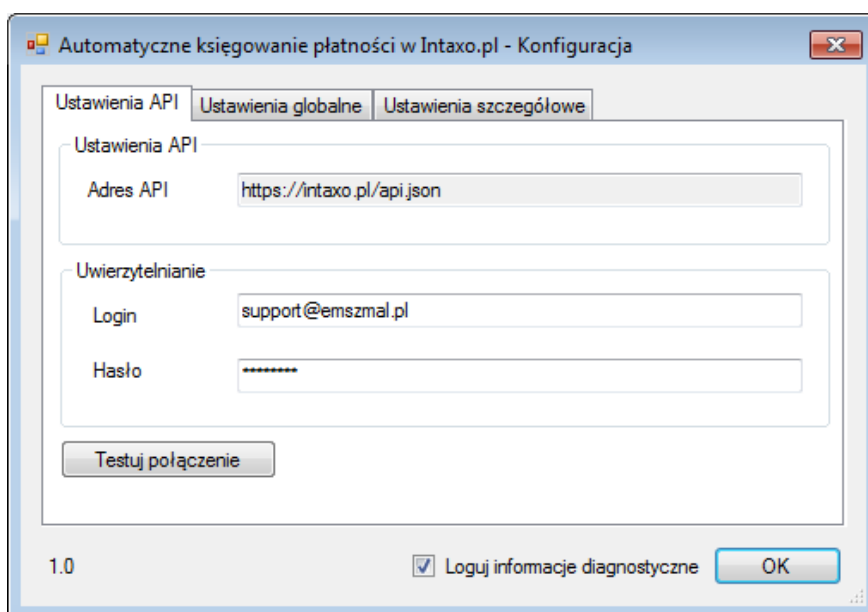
Automatyczne księgowanie płatności w Intaxo.pl - Konfiguracja

Ustawienia API | Ustawienia globalne | Ustawienia szczegółowe

Ustawienia API

Adres API https://intaxo.pl/api.json

Uwierzytelnianie

Login support@emszmal.pl

Hasło *********

Testuj połączenie

1.0

Loguj informacje diagnostyczne

OK